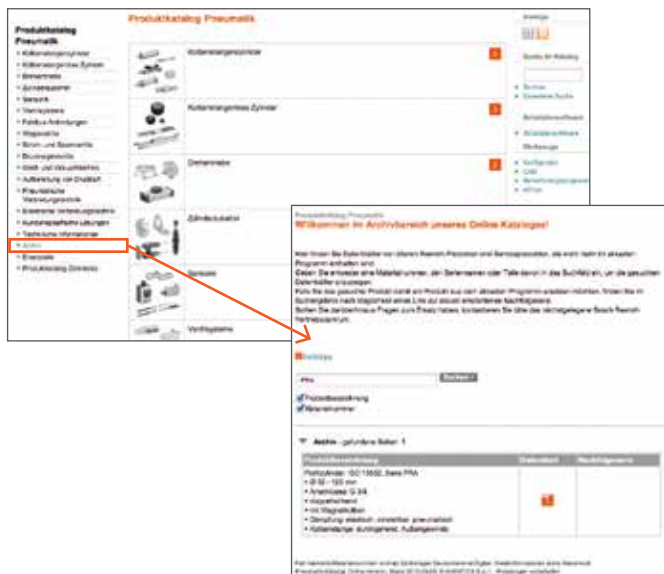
Produktkatalog Pneumatik

Produktkatalog Pneumatik

Kolbenstangenzylinder

Kolbenstangenlose Zylinder

Ventile

Druckluftaufbereitung

Sensorik

Vakuumsysteme

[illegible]

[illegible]

Strom- und Spannventile

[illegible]

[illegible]

Aufbereitung von Druckluft

Pneumatische Verbindungstechnik

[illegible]

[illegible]

Technische Informationen

Archiv

Ersatzteile

Produktkatalog Elektrik

Kolbenstangenzylinder

Kolbenstangenlose Zylinder

Drehantriebe

Zylinder/Aktuator

Ventile

Ventilsysteme

Kataloge

Suche im Katalog

Suchen

Erweiterte Suche

Werkzeuge

Produktkatalog Pneumatik

Willkommen im Archivbereich unseres Online Kataloges!

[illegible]

Suchen

Produktbezeichnung

Materialnummer

Archiv - gefundene Seiten: 1

| Produktbezeichnung | Datenblatt | Nachfolgeserie |
|---|---|---|
| Profilzylinder, ISO 15552, Serie PRA<br>• Ø 32 - 125 mm<br>• Anschlüsse: G 3/8<br>• doppeltwirkend<br>• mit Magnetkolben<br>• Dämpfung: elastisch, einstellbar, pneumatisch<br>• Kolbenstange: durchgehend, Außengewinde | | |

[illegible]